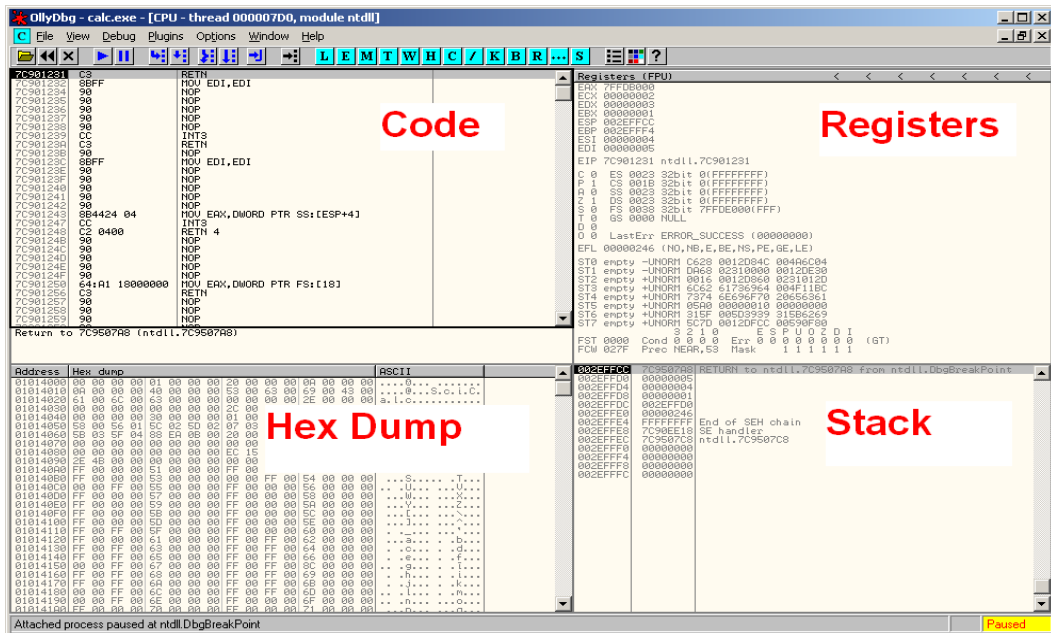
OllyDbg - calc.exe - [CPU - thread 000007D0, module ntdll]

C File View Debug Plugins Options Window Help

L E M T W H C / K B R ... S

| | | |
|---|---|---|
| 7C901231 | C3 | RETN |
| 7C901232 | 8BFF | MOV EDI,EDI |
| 7C901234 | 90 | NOP |
| 7C901235 | 90 | NOP |
| 7C901236 | 90 | NOP |
| 7C901237 | 90 | NOP |
| 7C901238 | 90 | NOP |
| 7C901239 | CC | INT3 |
| 7C90123A | C3 | RETN |
| 7C90123B | 90 | NOP |
| 7C90123C | 8BFF | MOV EDI,EDI |
| 7C90123E | 90 | NOP |
| 7C90123F | 90 | NOP |
| 7C901240 | 90 | NOP |
| 7C901241 | 90 | NOP |
| 7C901242 | 90 | NOP |
| 7C901243 | 8B4424 04 | MOV EAX,DWORD PTR SS:[ESP+4] |
| 7C901247 | CC | INT3 |
| 7C901248 | C2 0400 | RETN 4 |
| 7C90124B | 90 | NOP |
| 7C90124C | 90 | NOP |
| 7C90124D | 90 | NOP |
| 7C90124E | 90 | NOP |
| 7C90124F | 90 | NOP |
| 7C901250 | 64:A1 18000000 | MOV EAX,DWORD PTR FS:[18] |
| 7C901256 | C3 | RETN |
| 7C901257 | 90 | NOP |
| 7C901258 | 90 | NOP |
| 7C901259 | 90 | NOP |

Code

Return to 7C9507A8 (ntdll.7C9507A8)

Registers (FPU)
EAX 7FFDB000
ECX 00000002
EDX 00000003
EBX 00000001
ESP 002EFFCC
EBP 002EFFF4
ESI 00000004
EDI 00000005

EIP 7C901231 ntdll.7C901231

C 0 ES 0023 32bit 0(FFFFFFFF)
P 1 CS 001B 32bit 0(FFFFFFFF)
A 0 SS 0023 32bit 0(FFFFFFFF)
Z 1 DS 0023 32bit 0(FFFFFFFF)
S 0 FS 0038 32bit 7FFDE000(FFF)
T 0 GS 0000 NULL
D 0
O 0 LastErr ERROR_SUCCESS (00000000)

EFL 00000246 (NO,NB,E,BE,NS,PE,GE,LE)

ST0 empty -UNORM C628 0012D84C 004A6C04
ST1 empty -UNORM DA68 02310000 0012DE30
ST2 empty +UNORM 0016 0012D860 0231012D
ST3 empty +UNORM 6C62 61736964 004F11BC
ST4 empty +UNORM 7374 6E696F70 20656361
ST5 empty +UNORM 05A0 00000010 00000000
ST6 empty +UNORM 315F 005D3939 315B6269
ST7 empty +UNORM 5C7D 0012DFCC 00590F80
3 2 1 0 E S P U O Z D I
FST 0000 Cond 0 0 0 0 Err 0 0 0 0 0 0 0 0 (GT)
FCW 027F Prec NEAR,53 Mask 1 1 1 1 1 1

Registers

Address Hex dump ASCII
01014000 00 00 00 00 01 00 00 00 20 00 00 00 0A 00 00 00
01014010 00 00 00 00 40 00 00 00 53 00 63 00 69 00 43 00
01014020 61 00 6C 00 63 00 00 00 00 00 00 00 2E 00 00 00
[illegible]

Hex Dump

002EFFCC 7C9507A8 RETURN to ntdll.7C9507A8 from ntdll.DbgBreakPoint
002EFFD0 00000005
002EFFD4 00000004
002EFFD8 00000001
002EFFDC 002EFFD0
002EFFE0 00000246
002EFFE4 FFFFFFFF End of SEH chain
002EFFE8 7C90EE18 SE handler
002EFFEC 7C9507C8 ntdll.7C9507C8
002EFFF0 00000000
002EFFF4 00000000
002EFFF8 00000000
002EFFFC 00000000

Stack

Attached process paused at ntdll.DbgBreakPoint
Paused